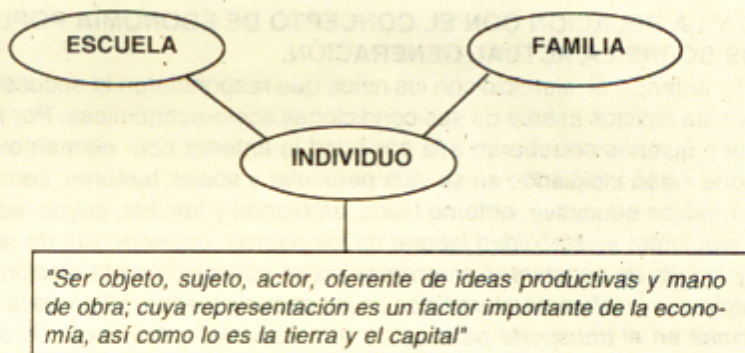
Y LA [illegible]CIÓN CON EL CONCEPTO DE ECONOMÍA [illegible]
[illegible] SOBRE LA ACTUAL GENERACIÓN.

ESCUELA

FAMILIA

INDIVIDUO

"Ser objeto, sujeto, actor, oferente de ideas productivas y mano de obra; cuya representación es un factor importante de la economía, así como lo es la tierra y el capital"